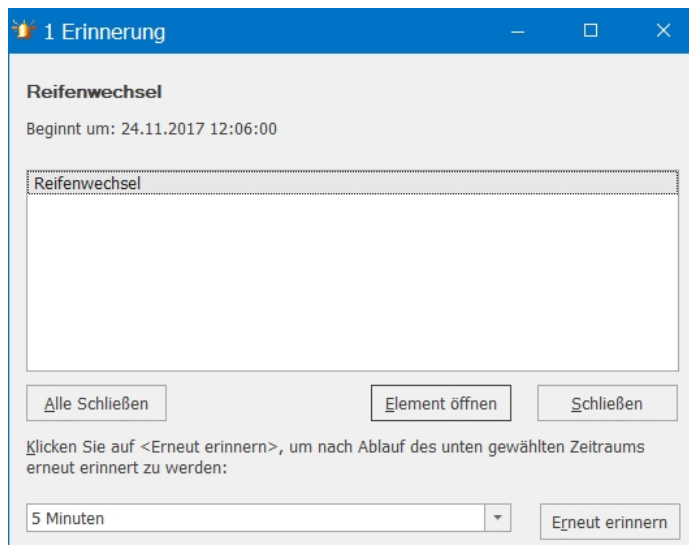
1 Erinnerung

Reifenwechsel

Beginnt um: 24.11.2017 12:06:00

Reifenwechsel

Alle Schließen

Element öffnen

Schließen

Klicken Sie auf <Erneut erinnern>, um nach Ablauf des unten gewählten Zeitraums erneut erinnert zu werden:

5 Minuten

Erneut erinnern